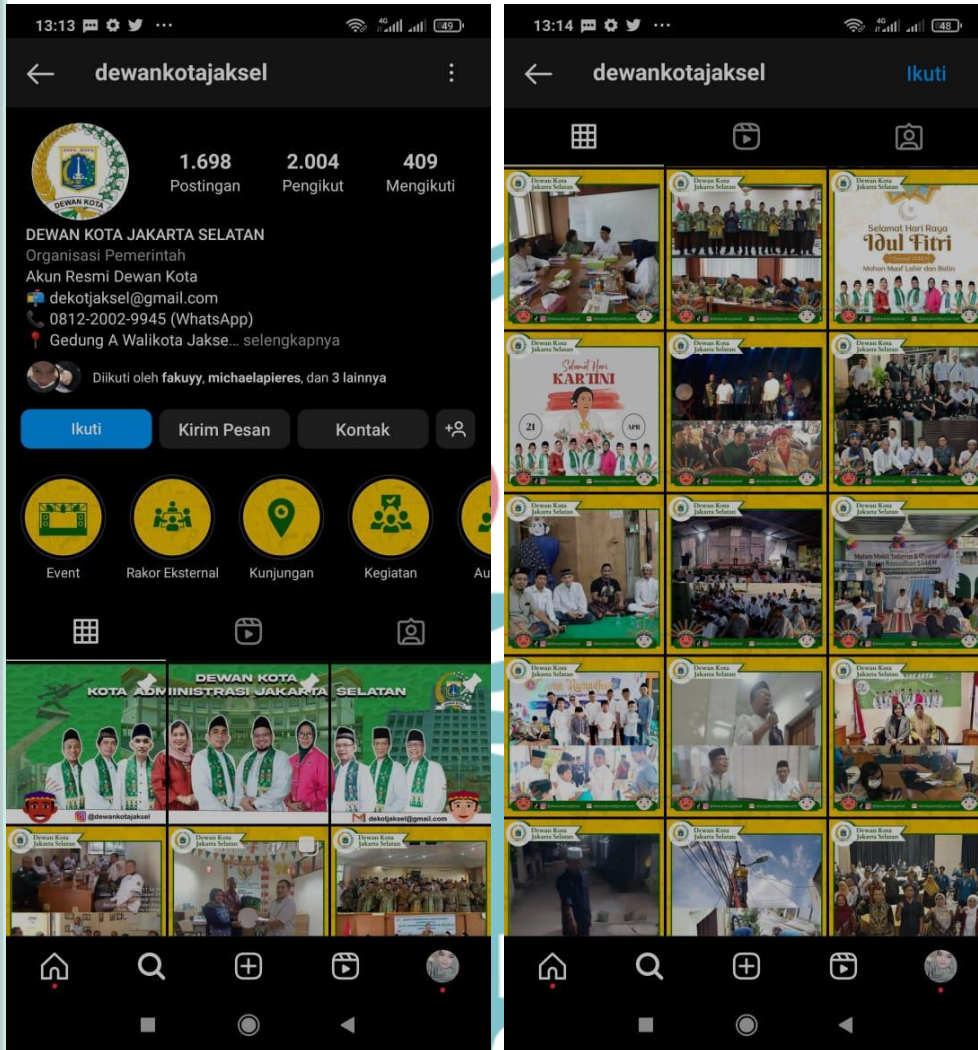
13:13 ... 49

dewankotajaksel

DEWAN KOTA

1.698 Postingan
2.004 Pengikut
409 Mengikuti

DEWAN KOTA JAKARTA SELATAN
Organisasi Pemerintah
Akun Resmi Dewan Kota
dekotjaksel@gmail.com
0812-2002-9945 (WhatsApp)
Gedung A Walikota Jakse... selengkapnya

Diikuti oleh fakuyy, michaelapieres, dan 3 lainnya

Ikuti
Kirim Pesan
Kontak

Event
Rakor Eksternal
Kunjungan
Kegiatan
Au

DEWAN KOTA
KOTA ADMINISTRASI JAKARTA SELATAN
@dewankotajaksel
dekotjaksel@gmail.com

Dewan Kota Jakarta Selatan
Dewan Kota Jakarta Selatan

13:14 ... 48

dewankotajaksel
Ikuti

Dewan Kota Jakarta Selatan
Dewan Kota Jakarta Selatan
Dewan Kota Jakarta Selatan
Selamat Hari Raya
Idul Fitri
Mohon Maaf Lahir dan Batin

Dewan Kota Jakarta Selatan
Selamat Hari
KARTINI
21
APR
Dewan Kota Jakarta Selatan
Dewan Kota Jakarta Selatan

Dewan Kota Jakarta Selatan
Dewan Kota Jakarta Selatan
Dewan Kota Jakarta Selatan

Dewan Kota Jakarta Selatan
Ramadhan
Dewan Kota Jakarta Selatan
Dewan Kota Jakarta Selatan

Dewan Kota Jakarta Selatan
Dewan Kota Jakarta Selatan
Dewan Kota Jakarta Selatan